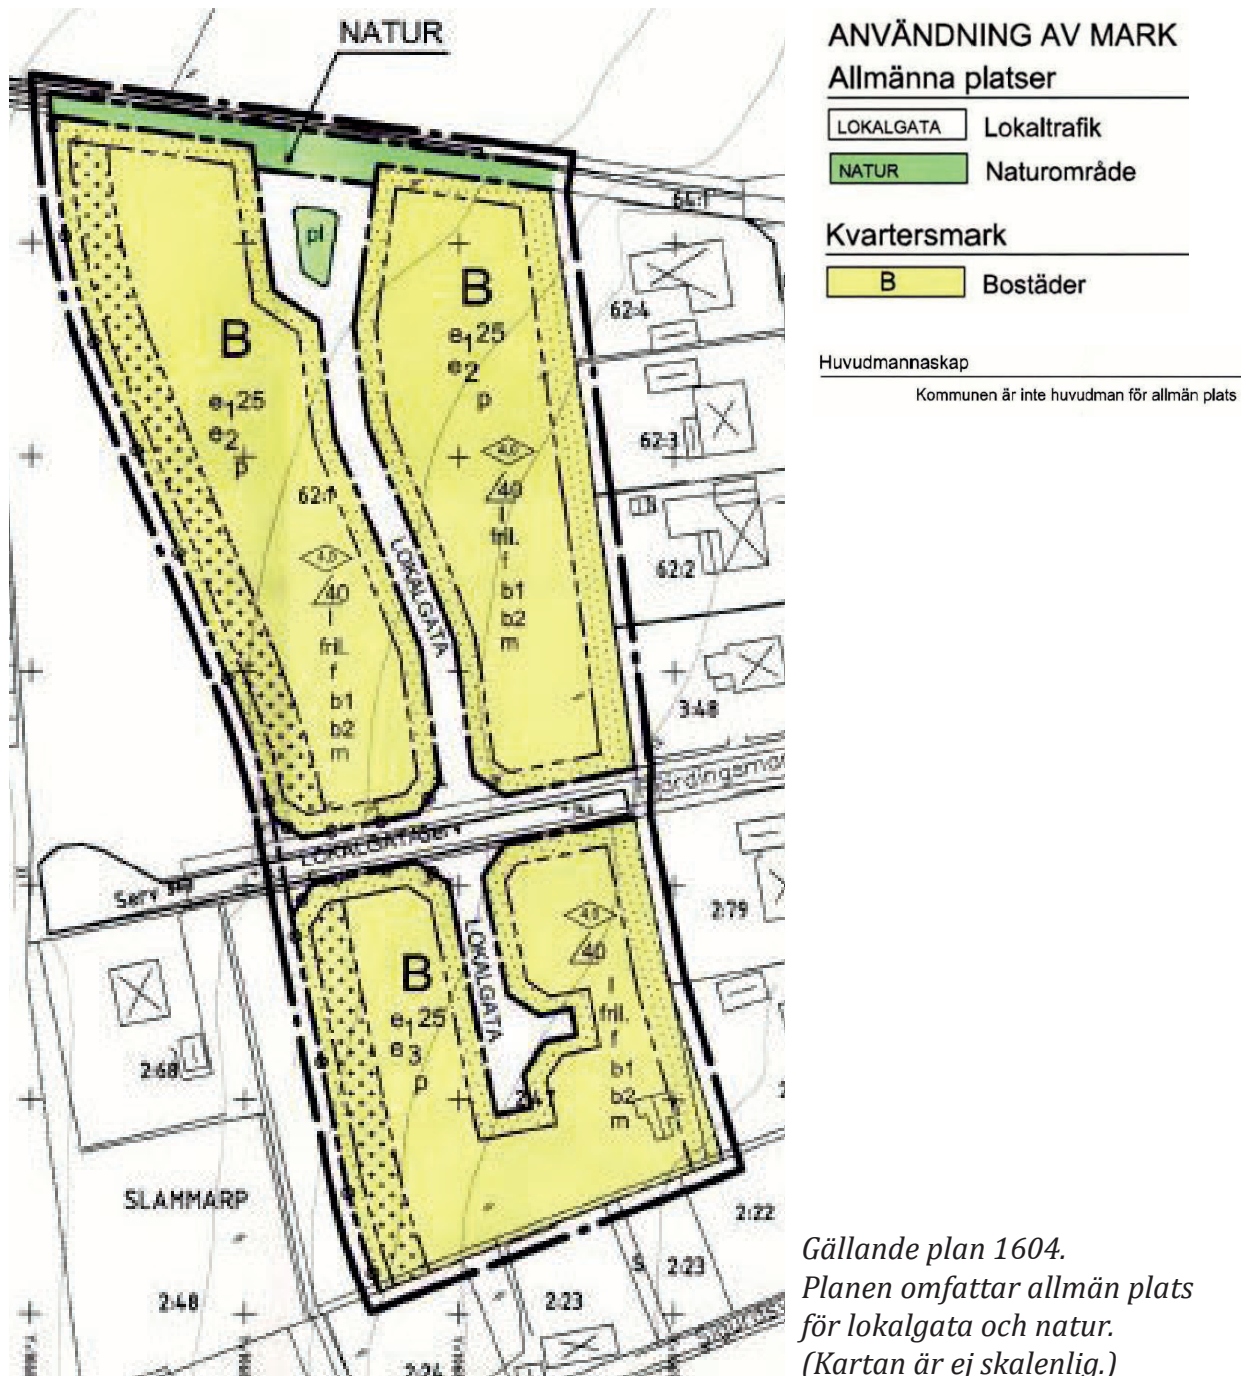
NATUR

ANVÄNDNING AV MARK
Allmänna platser

| LOKALGATA | Lokaltrafik |
|---|---|
| NATUR | Naturområde |

Kvartersmark

| B | Bostäder |
|---|---|

Huvudmannaskap
Kommunen är inte huvudman för allmän plats

64:1
pl
B
$e_1 25$
$e_2$
p
62:4
B
$e_1 25$
$e_2$
p
62:3
62:1
40
40
I
fril.
f
b1
b2
m
62:2
LOKALGATA
40
40
I
fril.
f
b1
b2
m
3:48
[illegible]
LOKALGATA
Serv väg
2:79
B
$e_1 25$
$e_3$
p
LOKALGATA
40
40
I
fril.
f
b1
b2
m
2:68
2:1
SLAMMARP
2:22
2:23
2:48
2:23
2:24
S

Gällande plan 1604.
Planen omfattar allmän plats för lokalgata och natur.
(Kartan är ej skalenlig.)